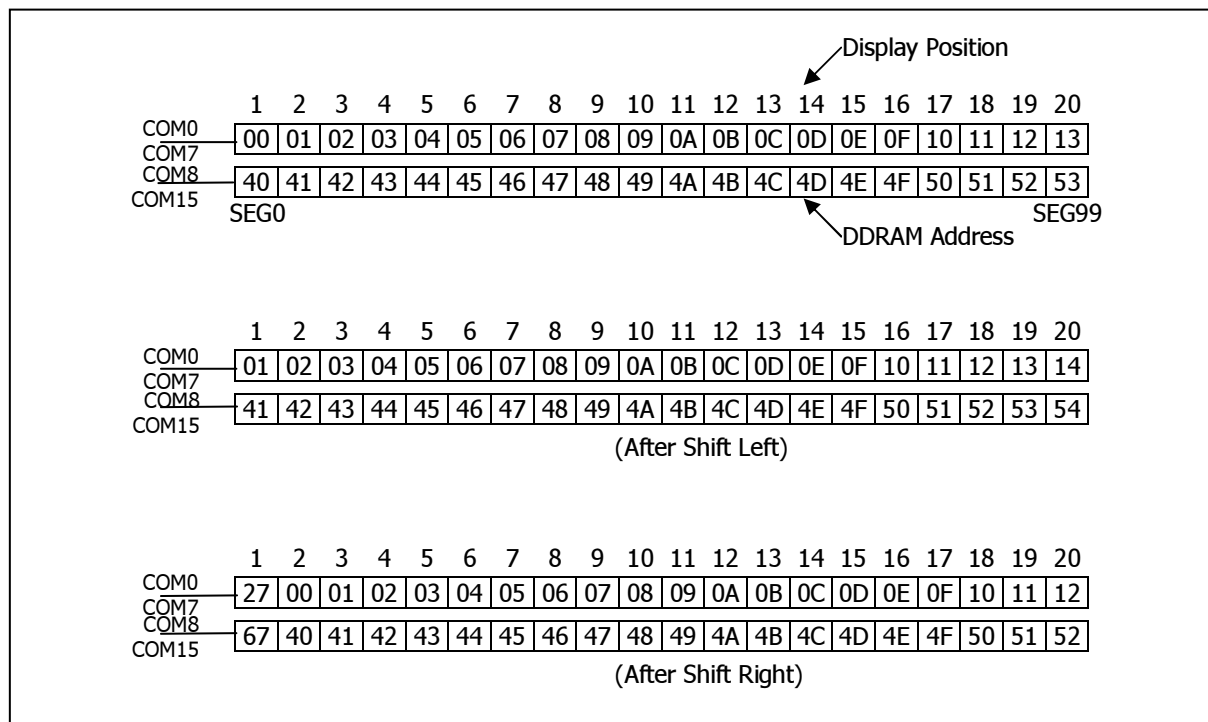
Display Position

| | 1 | 2 | 3 | 4 | 5 | 6 | 7 | 8 | 9 | 10 | 11 | 12 | 13 | 14 | 15 | 16 | 17 | 18 | 19 | 20 |
|---|---|---|---|---|---|---|---|---|---|---|---|---|---|---|---|---|---|---|---|---|
| COM0 COM7 | 00 | 01 | 02 | 03 | 04 | 05 | 06 | 07 | 08 | 09 | 0A | 0B | 0C | 0D | 0E | 0F | 10 | 11 | 12 | 13 |
| COM8 COM15 | 40 | 41 | 42 | 43 | 44 | 45 | 46 | 47 | 48 | 49 | 4A | 4B | 4C | 4D | 4E | 4F | 50 | 51 | 52 | 53 |

SEG0 SEG99

DDRAM Address

| | 1 | 2 | 3 | 4 | 5 | 6 | 7 | 8 | 9 | 10 | 11 | 12 | 13 | 14 | 15 | 16 | 17 | 18 | 19 | 20 |
|---|---|---|---|---|---|---|---|---|---|---|---|---|---|---|---|---|---|---|---|---|
| COM0 COM7 | 01 | 02 | 03 | 04 | 05 | 06 | 07 | 08 | 09 | 0A | 0B | 0C | 0D | 0E | 0F | 10 | 11 | 12 | 13 | 14 |
| COM8 COM15 | 41 | 42 | 43 | 44 | 45 | 46 | 47 | 48 | 49 | 4A | 4B | 4C | 4D | 4E | 4F | 50 | 51 | 52 | 53 | 54 |

(After Shift Left)

| | 1 | 2 | 3 | 4 | 5 | 6 | 7 | 8 | 9 | 10 | 11 | 12 | 13 | 14 | 15 | 16 | 17 | 18 | 19 | 20 |
|---|---|---|---|---|---|---|---|---|---|---|---|---|---|---|---|---|---|---|---|---|
| COM0 COM7 | 27 | 00 | 01 | 02 | 03 | 04 | 05 | 06 | 07 | 08 | 09 | 0A | 0B | 0C | 0D | 0E | 0F | 10 | 11 | 12 |
| COM8 COM15 | 67 | 40 | 41 | 42 | 43 | 44 | 45 | 46 | 47 | 48 | 49 | 4A | 4B | 4C | 4D | 4E | 4F | 50 | 51 | 52 |

(After Shift Right)